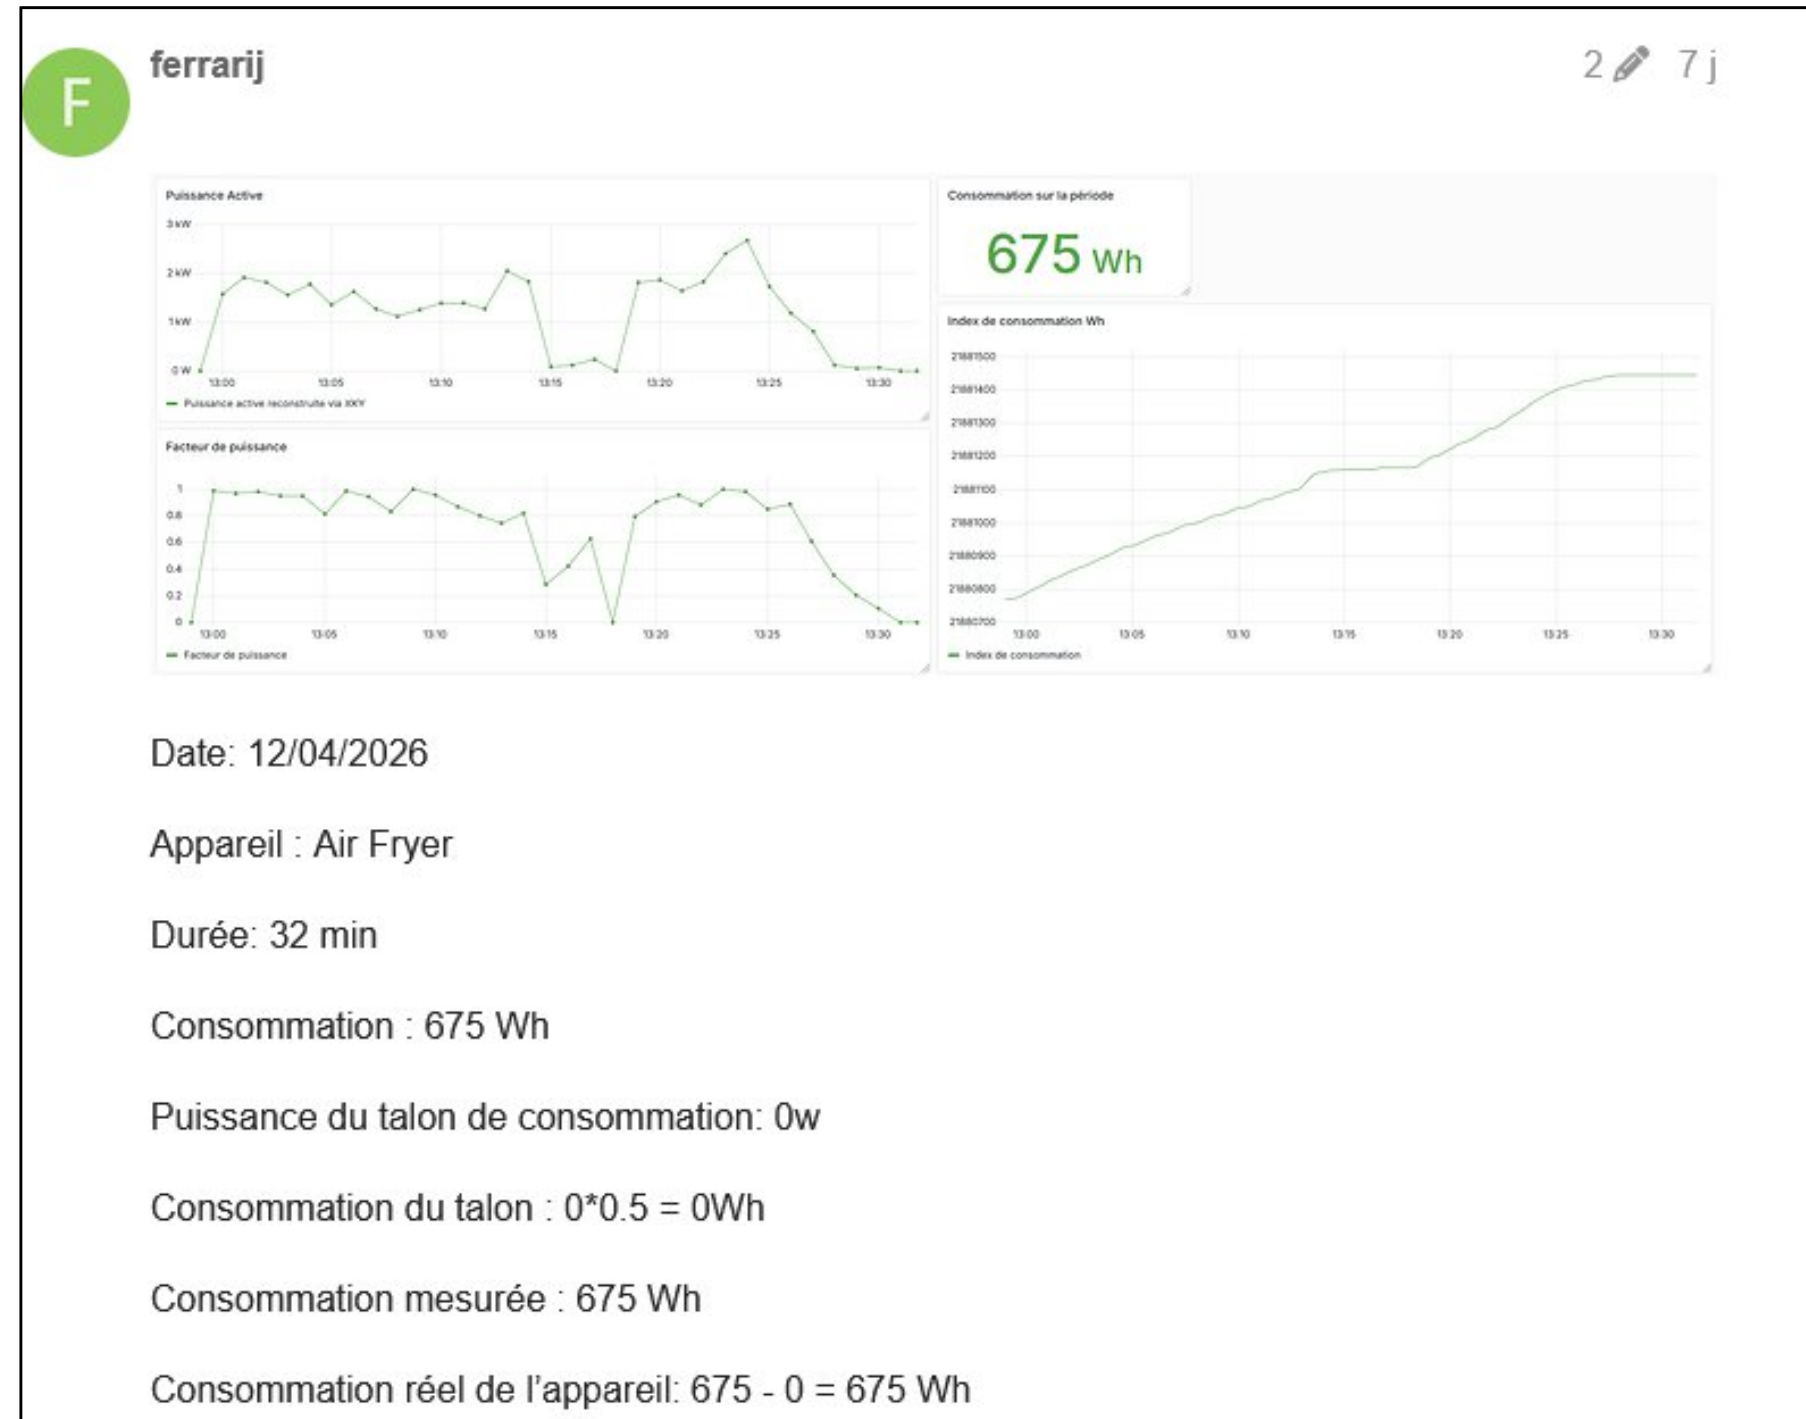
F

ferrarij

2 7 j

Puissance Active

3 kW
2 kW
1 kW
0 W
13:00 13:05 13:10 13:15 13:20 13:25 13:30

— Puissance active reconstruite via XKY

Consommation sur la période

675 Wh

Index de consommation Wh

21881500
21881400
21881300
21881200
21881100
21881000
21880900
21880800
21880700
13:00 13:05 13:10 13:15 13:20 13:25 13:30

— Index de consommation

Facteur de puissance

1
0.8
0.6
0.4
0.2
0
13:00 13:05 13:10 13:15 13:20 13:25 13:30

— Facteur de puissance

Date: 12/04/2026

Appareil : Air Fryer

Durée: 32 min

Consommation : 675 Wh

Puissance du talon de consommation: 0w

Consommation du talon : 0*0.5 = 0Wh

Consommation mesurée : 675 Wh

Consommation réel de l'appareil: 675 - 0 = 675 Wh